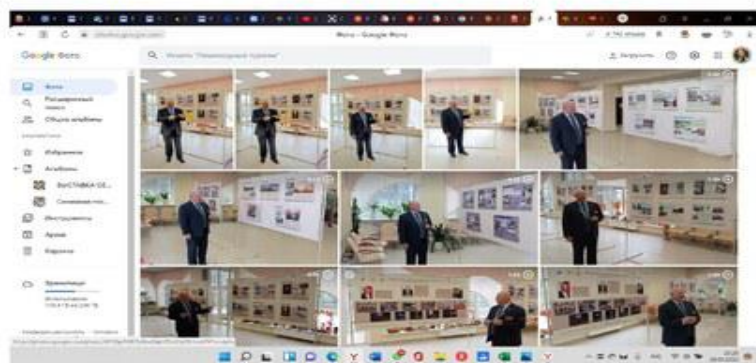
Google Фото

Фото – Google Фото

Искать "Ленинградский проспект"

Загрузить

Фото

Расширенный поиск

Общие альбомы

Избранное

Альбомы

ВЫСТАВКА DE...

Семейные по...

Инструменты

Архив

Корзина

Хранилище